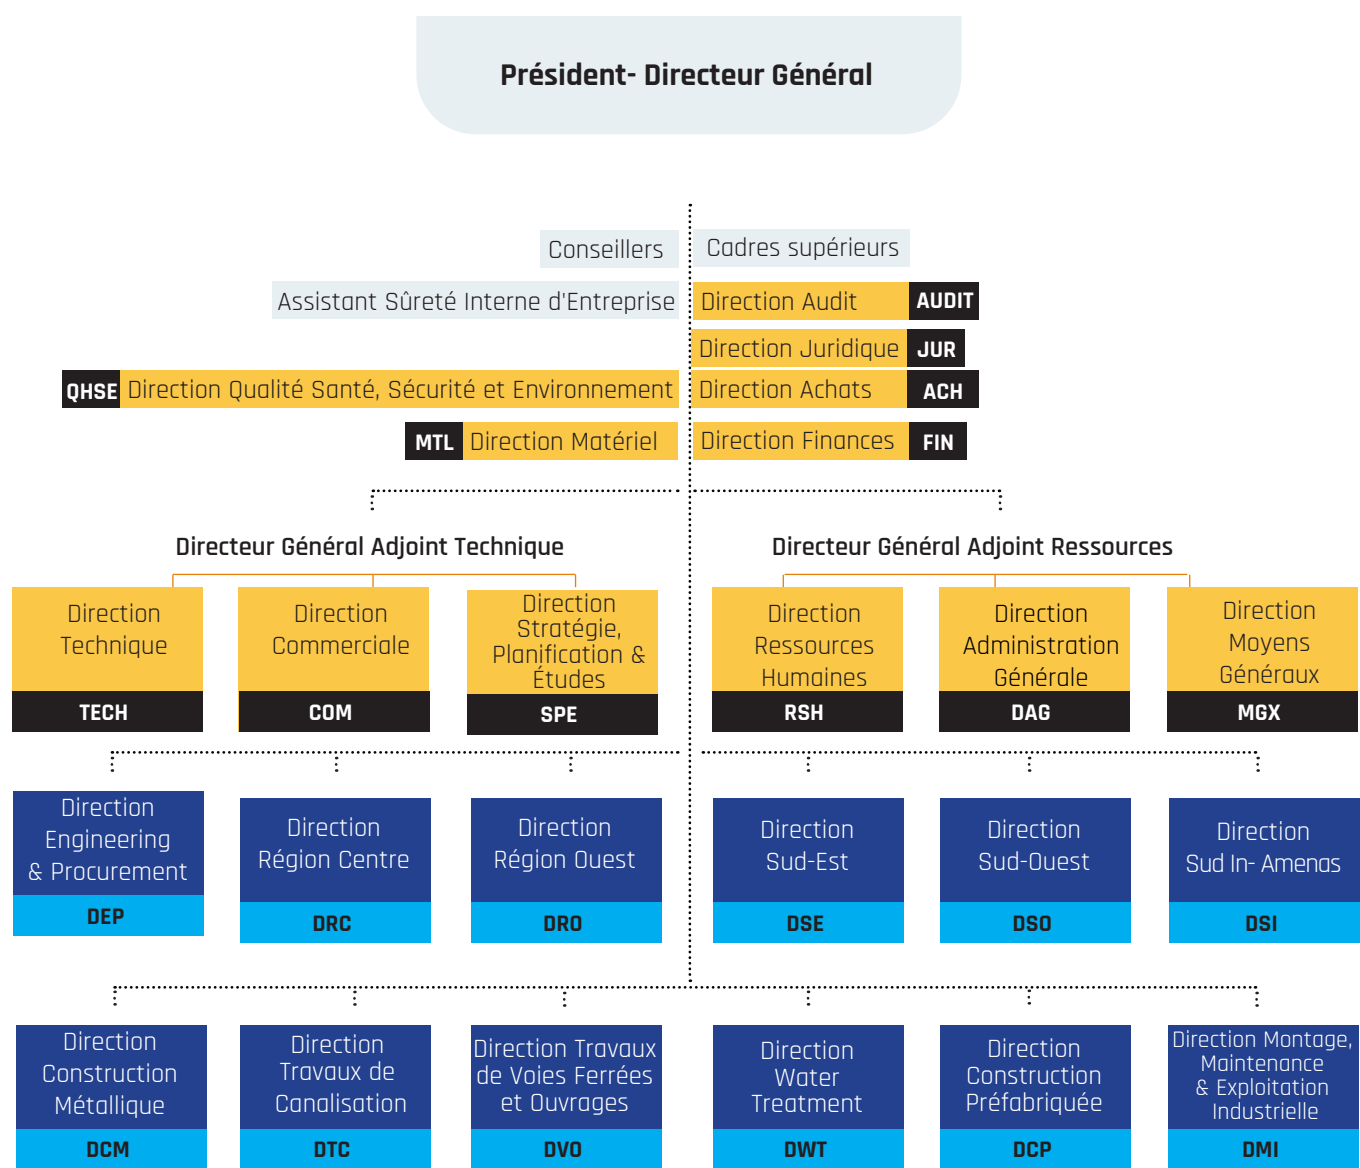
Président- Directeur Général

Conseillers

Cadres supérieurs

Assistant Sûreté Interne d'Entreprise

Direction Audit AUDIT

Direction Juridique JUR

QHSE Direction Qualité Santé, Sécurité et Environnement

Direction Achats ACH

MTL Direction Matériel

Direction Finances FIN

Directeur Général Adjoint Technique

Directeur Général Adjoint Ressources

Direction Technique TECH

Direction Commerciale COM

Direction Stratégie, Planification & Études SPE

Direction Ressources Humaines RSH

Direction Administration Générale DAG

Direction Moyens Généraux MGX

Direction Engineering & Procurement DEP

Direction Région Centre DRC

Direction Région Ouest DRO

Direction Sud-Est DSE

Direction Sud-Ouest DSO

Direction Sud In- Amenas DSI

Direction Construction Métallique DCM

Direction Travaux de Canalisation DTC

Direction Travaux de Voies Ferrées et Ouvrages DVO

Direction Water Treatment DWT

Direction Construction Préfabriquée DCP

Direction Montage, Maintenance & Exploitation Industrielle DMI